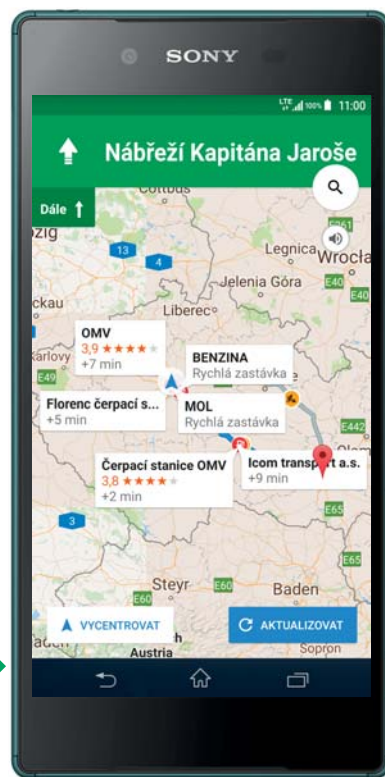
SONY

LTE 100% 11:00

Nábřeží Kapitána Jaroše

Dále

Cottbus
zig
13
4
Legnica
Wrocła
E261
Jelenia Góra
E40
E40
ckau
Liberec
E49
E442
E65
E65
3
Steyr
E60
E60
Baden
Austria
Sopron

OMV
3,9 ★★★★
+7 min

BENZINA
Rychlá zastávka

Florenc čerpací s...
+5 min

MOL
Rychlá zastávka

Čerpací stanice OMV
3,8 ★★★★
+2 min

Icom transp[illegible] a.s.
+9 min

VYCENTROVAT

AKTUALIZOVAT